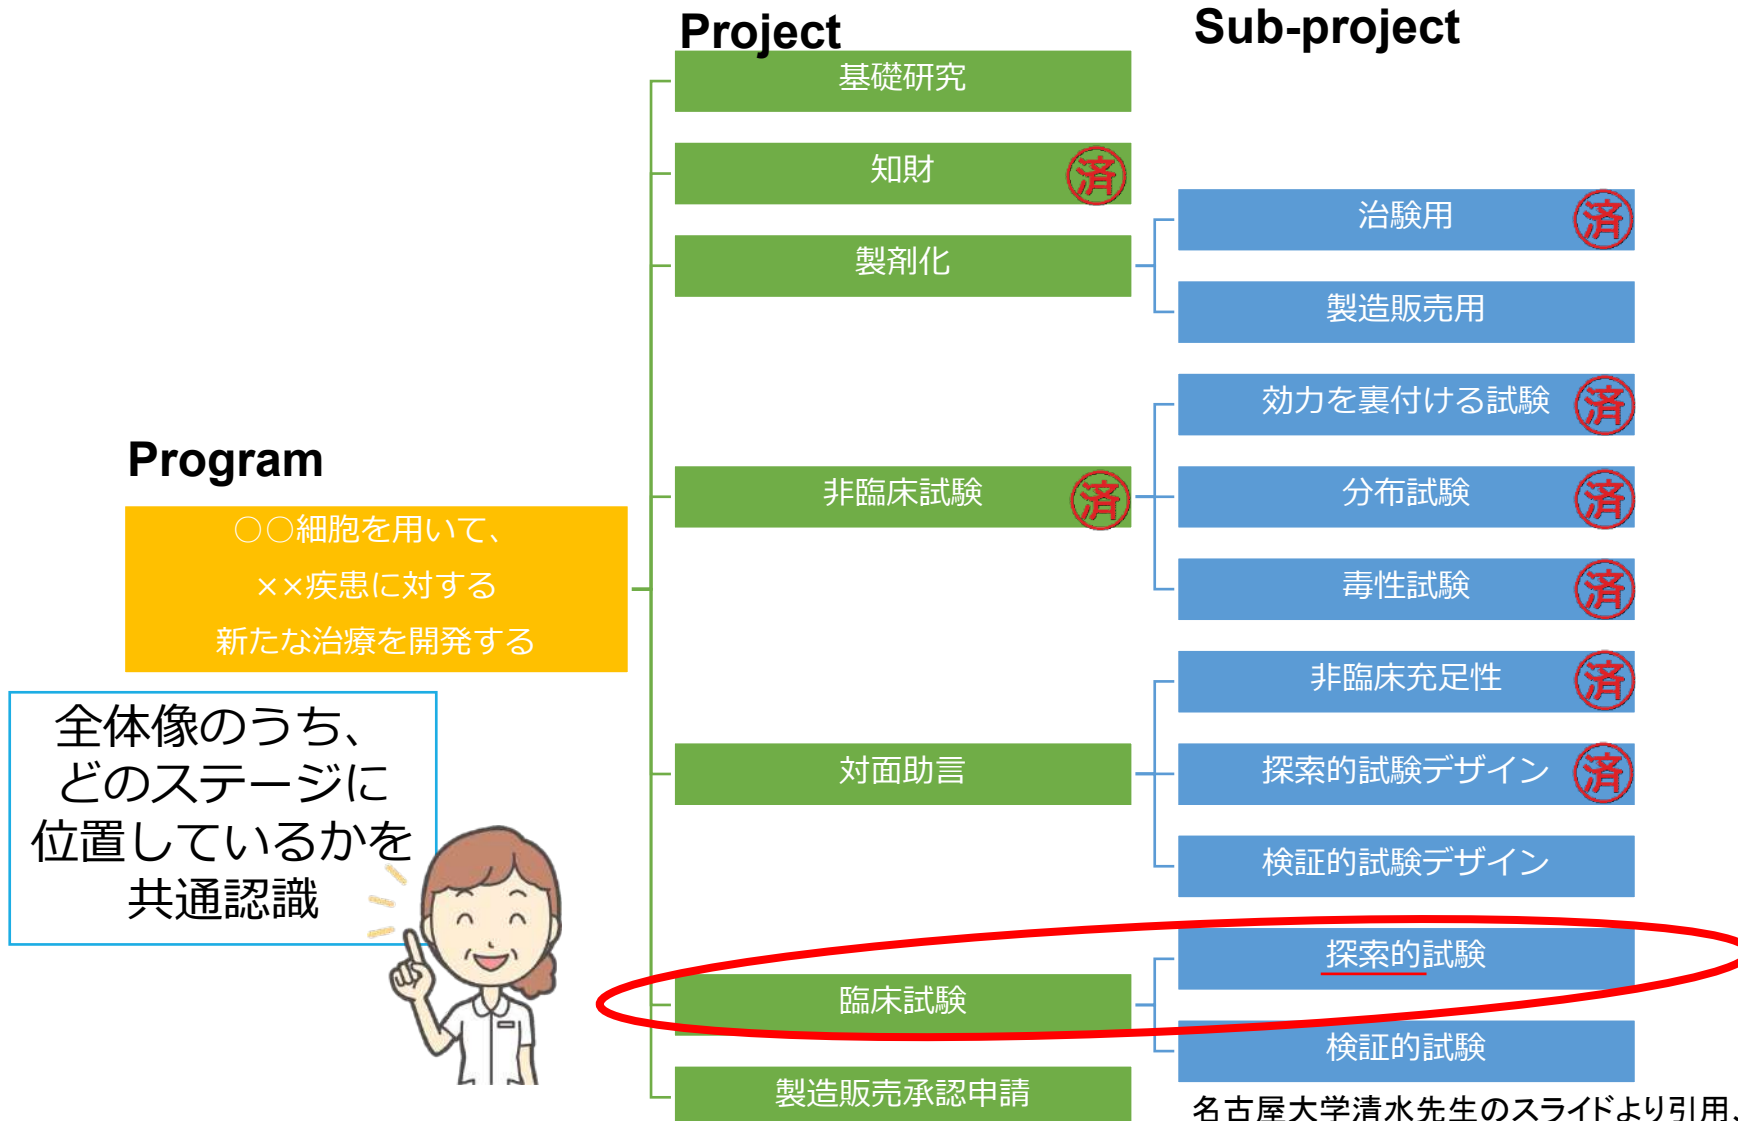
Project

Sub-project

基礎研究

知財 済

製剤化

治験用 済

製造販売用

効力を裏付ける試験 済

Program

○○細胞を用いて、
××疾患に対する
新たな治療を開発する

非臨床試験 済

分布試験 済

毒性試験 済

非臨床充足性 済

全体像のうち、
どのステージに
位置しているかを
共通認識

対面助言

探索的試験デザイン 済

検証的試験デザイン

探索的試験

臨床試験

検証的試験

製造販売承認申請

名古屋大学清水先生のスライドより引用、